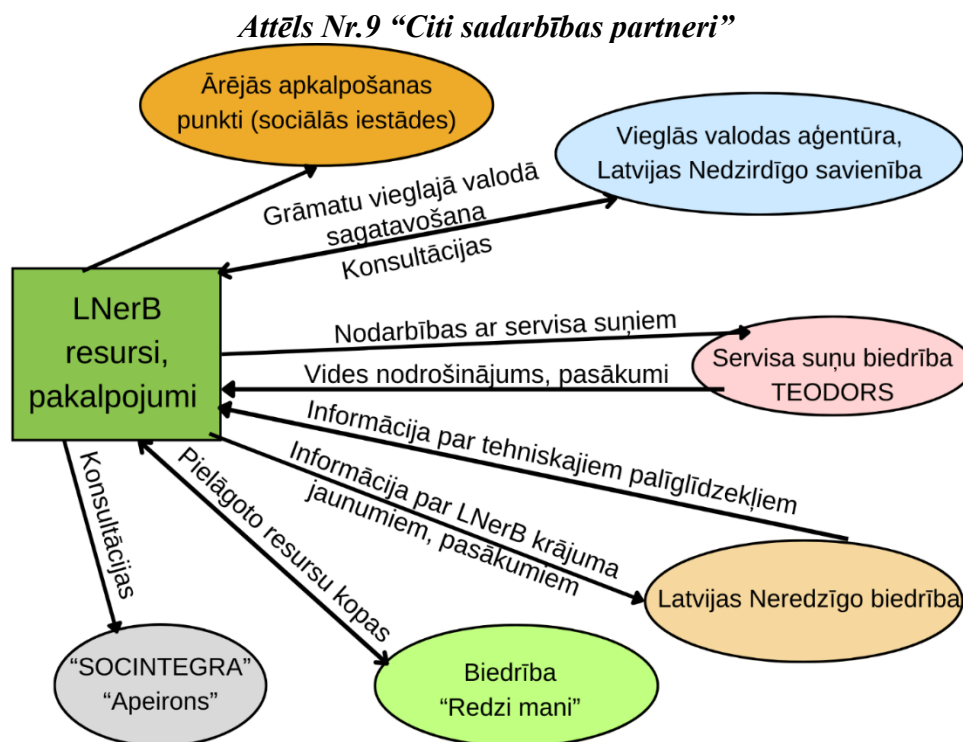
Attēls Nr.9 "Citi sadarbības partneri"

Ārējās apkalpošanas punkti (sociālās iestādes)

Vieglās valodas aģentūra, Latvijas Nedzirdīgo savienība

Grāmatu vieglajā valodā sagatavošana

Konsultācijas

LNerB resursi, pakalpojumi

Nodarbības ar servisa suņiem

Servisa suņu biedrība TEODORS

Vides nodrošinājums, pasākumi

Informācija par tehniskajiem palīglīdzekļiem

Informācija par LNerB krājuma jaunumiem, pasākumiem

Latvijas Neredzīgo biedrība

Konsultācijas

Pielāgoto resursu kopas

"SOCINTEGRA" "Apeirons"

Biedrība "Redzi mani"